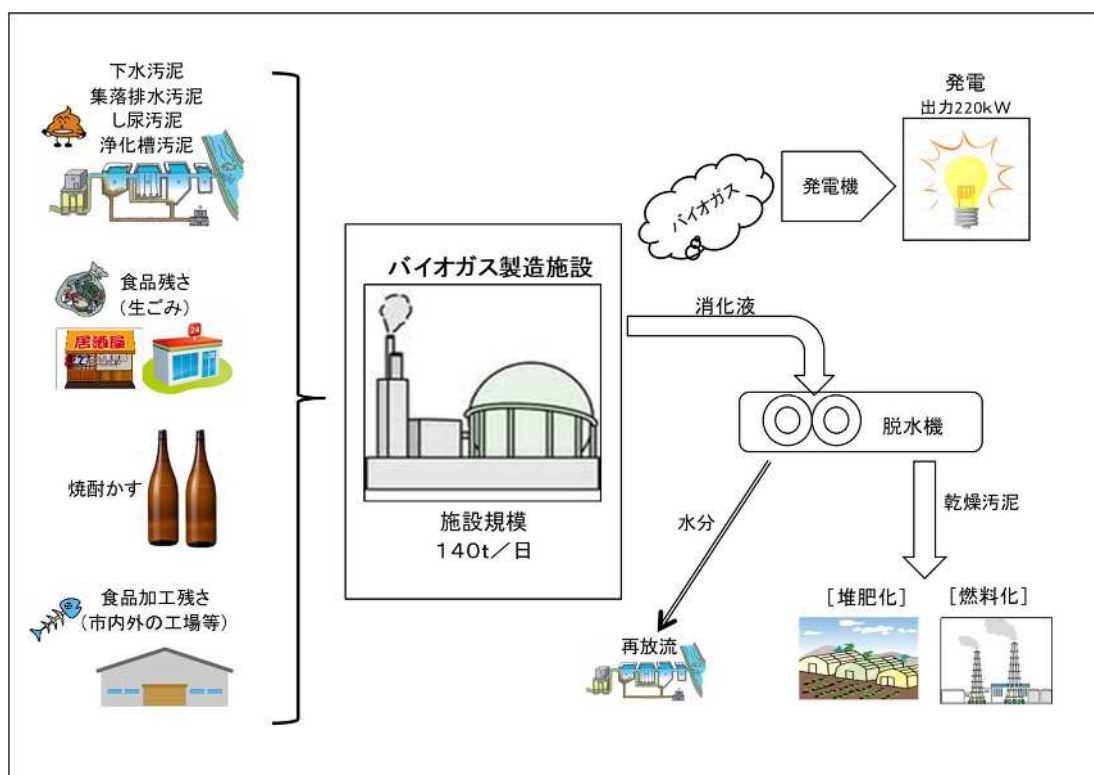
下水汚泥
集落排水汚泥
し尿汚泥
浄化槽汚泥

食品残さ
（生ごみ）

居酒屋

24

焼酎かす

食品加工残さ
（市内外の工場等）

バイオガス製造施設

施設規模
140t／日

バイオガス

発電機

発電
出力220kW

消化液

脱水機

水分

乾燥汚泥

再放流

［堆肥化］

［燃料化］